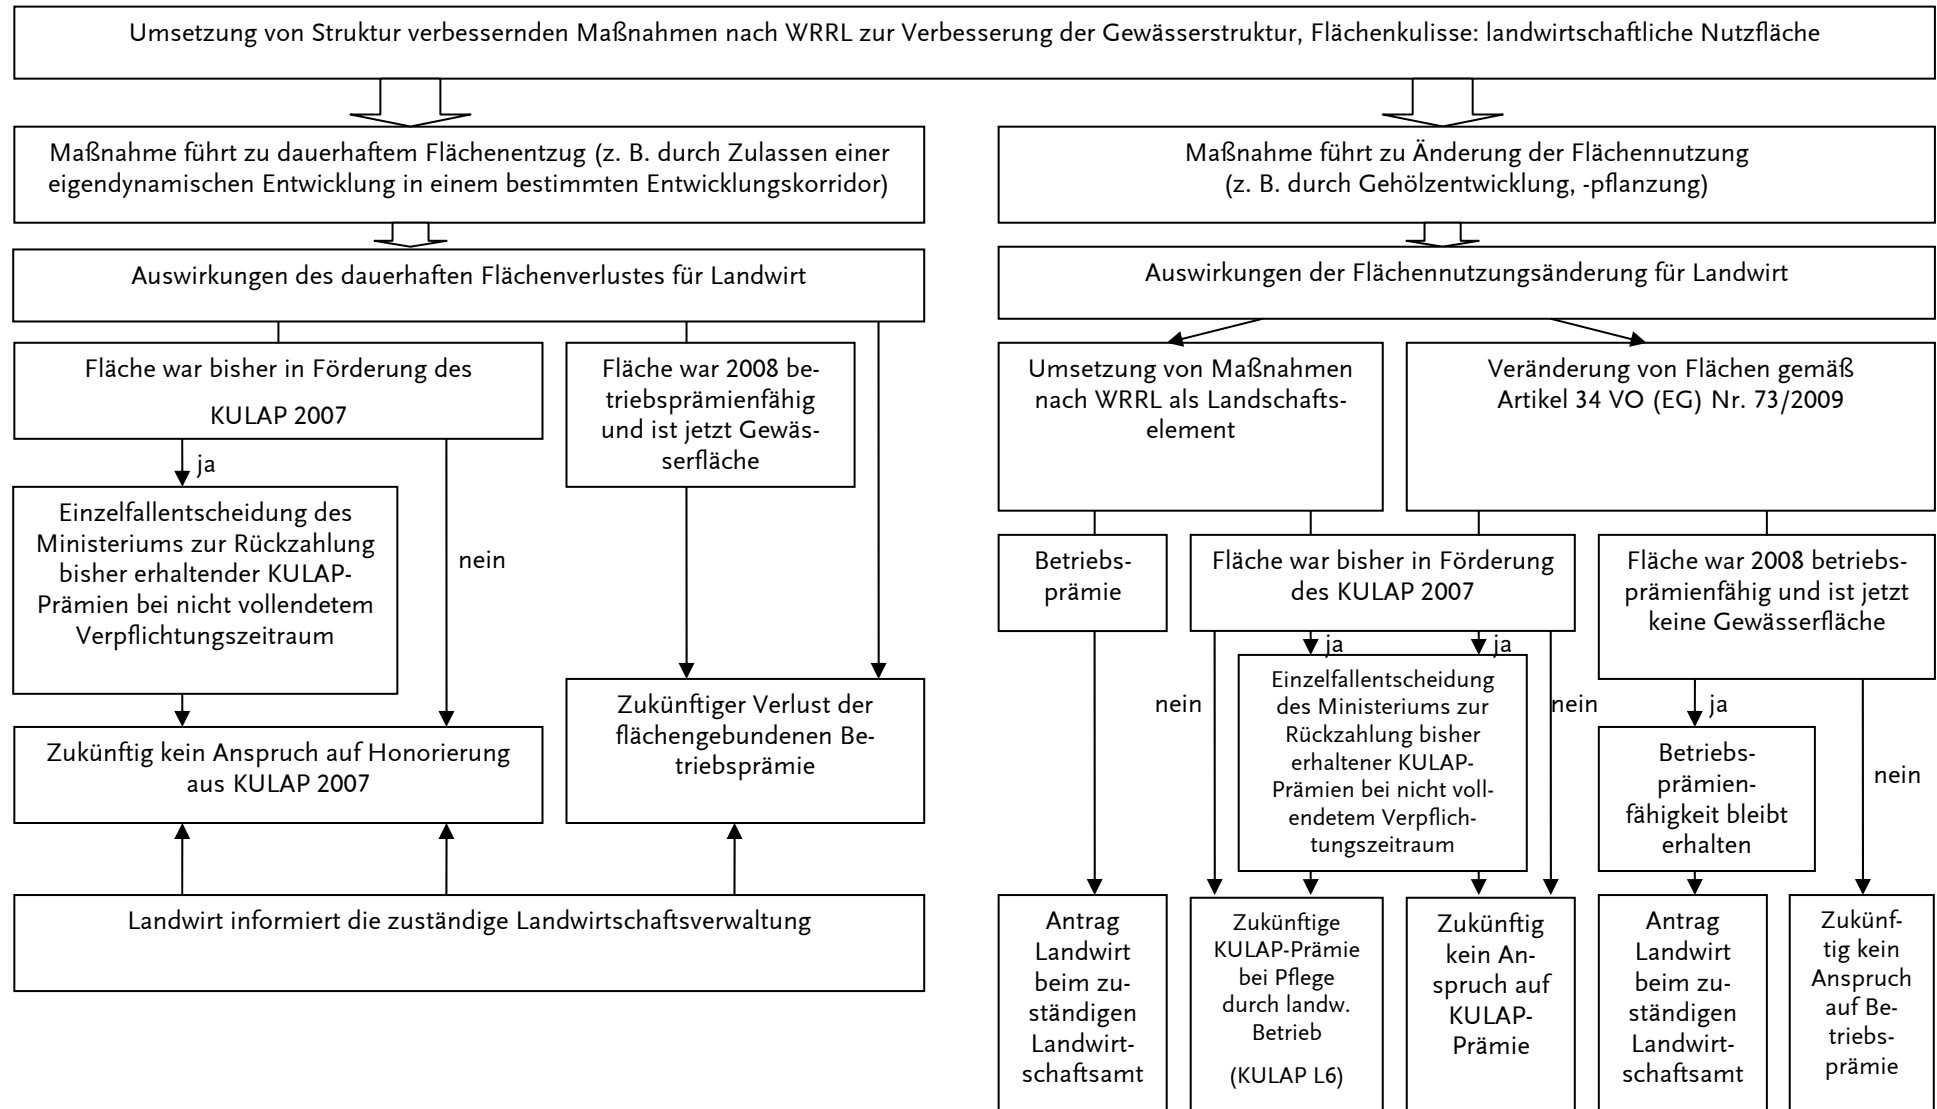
Umsetzung von Struktur verbessernden Maßnahmen nach WRRL zur Verbesserung der Gewässerstruktur, Flächenkulisse: landwirtschaftliche Nutzfläche

Maßnahme führt zu dauerhaftem Flächenentzug (z. B. durch Zulassen einer eigendynamischen Entwicklung in einem bestimmten Entwicklungskorridor)

Auswirkungen des dauerhaften Flächenverlustes für Landwirt

Fläche war bisher in Förderung des KULAP 2007

ja

Einzelfallentscheidung des Ministeriums zur Rückzahlung bisher erhaltender KULAP-Prämien bei nicht vollendetem Verpflichtungszeitraum

nein

Zukünftig kein Anspruch auf Honorierung aus KULAP 2007

Fläche war 2008 betriebsprämienfähig und ist jetzt Gewässerfläche

Zukünftiger Verlust der flächengebundenen Betriebsprämie

Landwirt informiert die zuständige Landwirtschaftsverwaltung

Maßnahme führt zu Änderung der Flächennutzung (z. B. durch Gehölzentwicklung, -pflanzung)

Auswirkungen der Flächennutzungsänderung für Landwirt

Umsetzung von Maßnahmen nach WRRL als Landschaftselement

Veränderung von Flächen gemäß Artikel 34 VO (EG) Nr. 73/2009

Betriebsprämie

Fläche war bisher in Förderung des KULAP 2007

Fläche war 2008 betriebsprämienfähig und ist jetzt keine Gewässerfläche

ja

ja

nein

Einzelfallentscheidung des Ministeriums zur Rückzahlung bisher erhaltener KULAP-Prämien bei nicht vollendetem Verpflichtungszeitraum

nein

ja

Betriebsprämienfähigkeit bleibt erhalten

nein

Antrag Landwirt beim zuständigen Landwirtschaftsamt

Zukünftige KULAP-Prämie bei Pflege durch landw. Betrieb

(KULAP L6)

Zukünftig kein Anspruch auf KULAP-Prämie

Antrag Landwirt beim zuständigen Landwirtschaftsamt

Zukünftig kein Anspruch auf Betriebsprämie